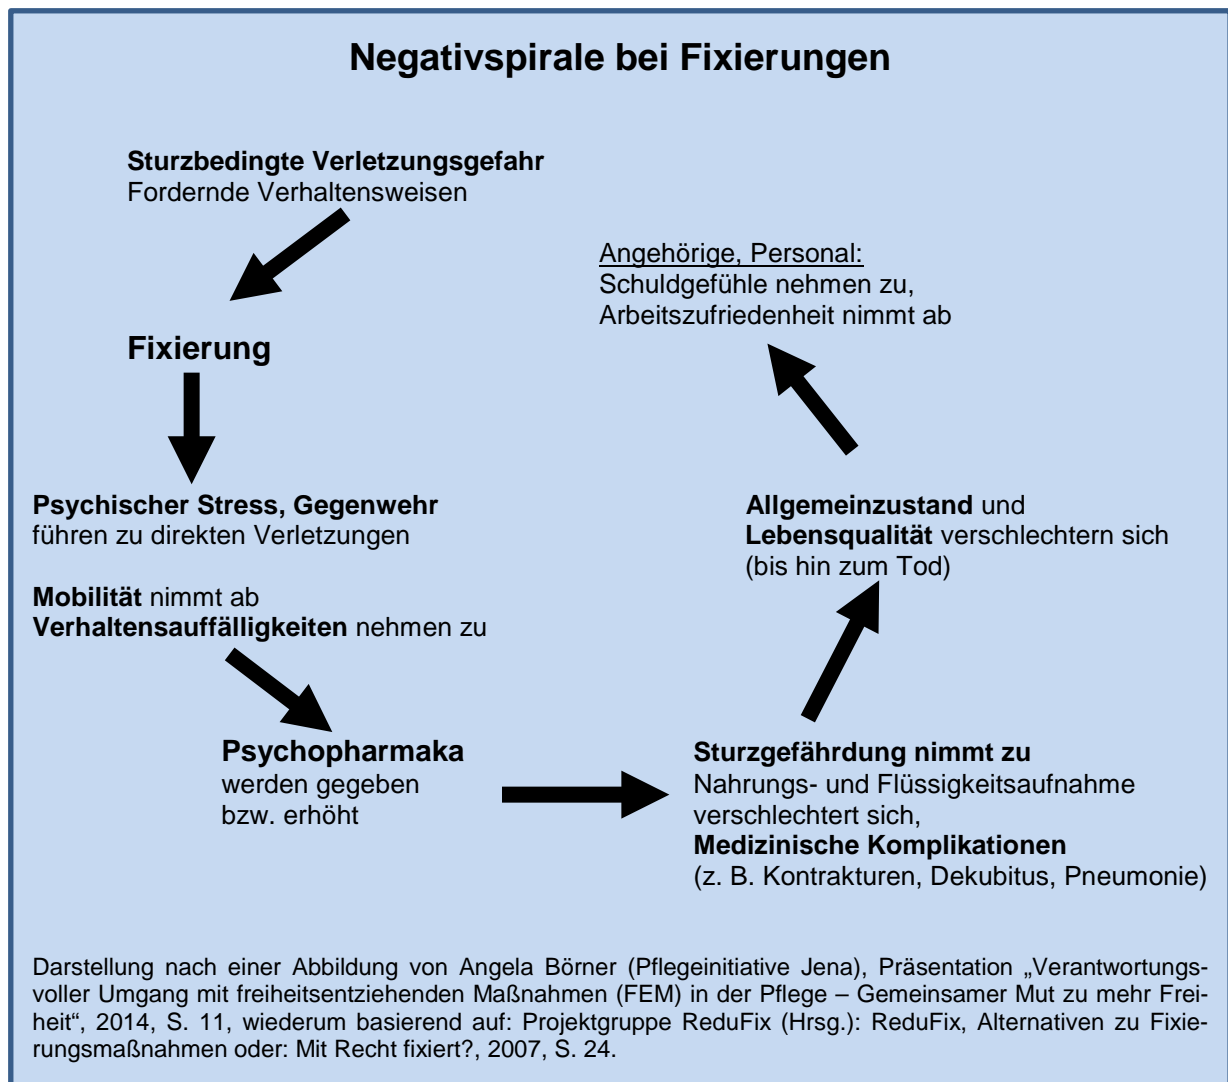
Negativspirale bei Fixierungen

Sturzbedingte Verletzungsgefahr
Fordernde Verhaltensweisen

Fixierung

Psychischer Stress, Gegenwehr
führen zu direkten Verletzungen

Mobilität nimmt ab
Verhaltensauffälligkeiten nehmen zu

Psychopharmaka
werden gegeben
bzw. erhöht

Sturzgefährdung nimmt zu
Nahrungs- und Flüssigkeitsaufnahme verschlechtert sich,
Medizinische Komplikationen
(z. B. Kontrakturen, Dekubitus, Pneumonie)

Allgemeinzustand und
Lebensqualität verschlechtern sich
(bis hin zum Tod)

Angehörige, Personal:
Schuldgefühle nehmen zu,
Arbeitszufriedenheit nimmt ab

Darstellung nach einer Abbildung von Angela Börner (Pflegeinitiative Jena), Präsentation „Verantwortungsvoller Umgang mit freiheitsentziehenden Maßnahmen (FEM) in der Pflege – Gemeinsamer Mut zu mehr Freiheit“, 2014, S. 11, wiederum basierend auf: Projektgruppe ReduFix (Hrsg.): ReduFix, Alternativen zu Fixierungsmaßnahmen oder: Mit Recht fixiert?, 2007, S. 24.